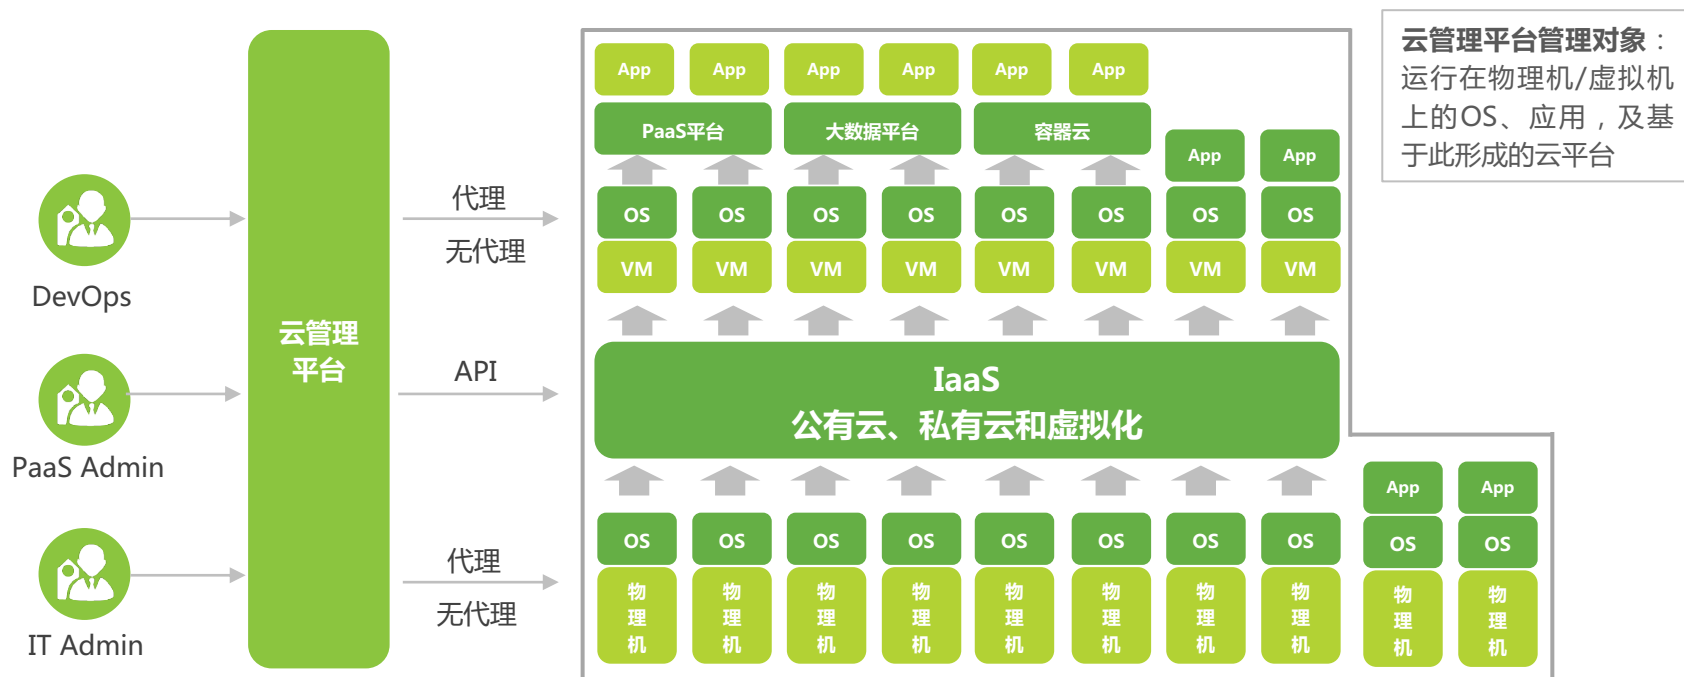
DevOps

PaaS Admin

IT Admin

云管理平台

代理

无代理

API

代理

无代理

App App App App App App

PaaS平台 大数据平台 容器云

App App

OS OS OS OS OS OS OS OS

VM VM VM VM VM VM VM VM

IaaS
公有云、私有云和虚拟化

App App

OS OS OS OS OS OS OS OS OS OS

物理机 物理机 物理机 物理机 物理机 物理机 物理机 物理机 物理机 物理机

云管理平台管理对象：运行在物理机/虚拟机上的OS、应用，及基于此形成的云平台